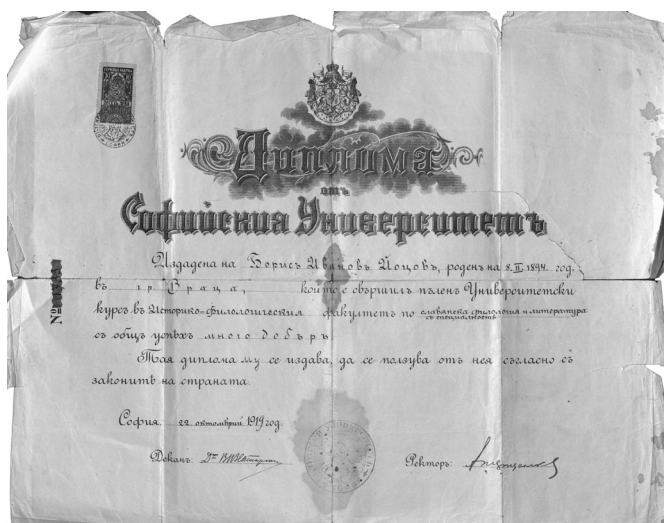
Диплома
отъ
Софийския Университетъ

Издадена на Борисъ Ивановъ Йоцовъ, роденъ на 8.II.1894 год.
въ гр. Враца, който е свършилъ пъленъ Университетски курсъ въ Историко-филологическия факултетъ по славянска филология и литература съ специалность
съ общъ успѣхъ много добъръ

Тая диплома му се издава, да се ползува отъ нея съгласно съ законитѣ на страната.

София, 22 октомврий 1919 год.

Деканъ: Д-ръ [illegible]

Ректоръ: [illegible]

№ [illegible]